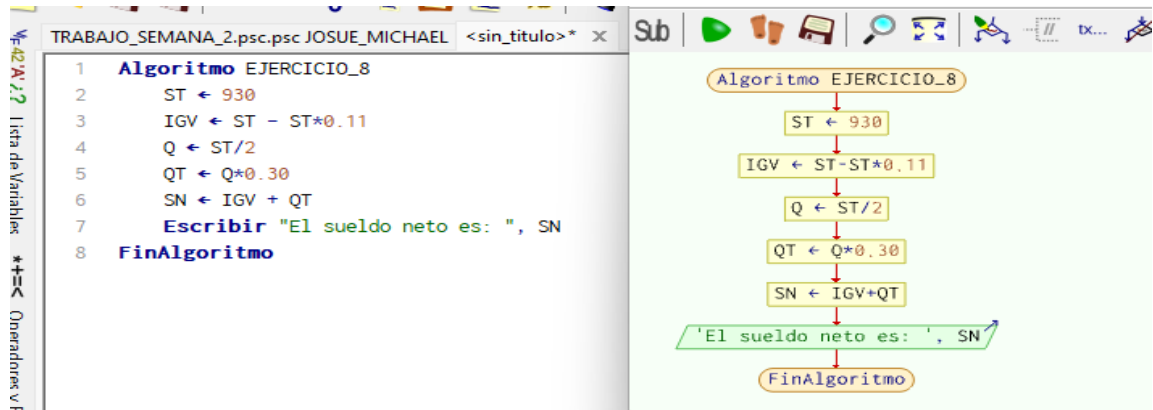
TRABAJO_SEMANA_2.psc.psc JOSUE_MICHAEL <sin_titulo>* ×

Sub

tx...

Lista de Variables

*+=< Operadores y F

1 Algoritmo EJERCICIO_8
2 ST ← 930
3 IGV ← ST - ST*0.11
4 Q ← ST/2
5 QT ← Q*0.30
6 SN ← IGV + QT
7 Escribir "El sueldo neto es: ", SN
8 FinAlgoritmo

Algoritmo EJERCICIO_8

ST ← 930

IGV ← ST-ST*0.11

Q ← ST/2

QT ← Q*0.30

SN ← IGV+QT

'El sueldo neto es: ', SN

FinAlgoritmo